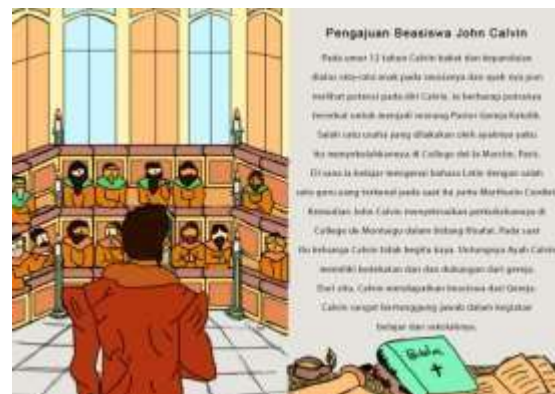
Pengajuan Beasiswa John Calvin

Pada umur 12 tahun Calvin bakat dan kepandaian diatas rata-rata anak pada seusianya dan ayah nya pun melihat potensi pada diri Calvin, ia berharap putranya tersebut untuk menjadi seorang Pastor Gereja Katolik. Salah satu usaha yang dilakukan oleh ayahnya yaitu itu menyekolahkannya di College del la Marche, Paris. Di sana ia belajar mengenal bahasa Latin dengan salah satu guru yang terkenal pada saat itu yaitu Marthurin Cordier. Kemudian John Calvin menyelesaikan pendidikannya di College de Montaigu dalam bidang filsafat. Pada saat itu keluarga Calvin tidak begitu kaya. Untungnya Ayah Calvin memiliki kedekatan dan dan dukungan dari gereja. Dari situ, Calvin mendapatkan beasiswa dari Gereja. Calvin sangat bersungguh-sungguh dalam kegiatan belajar dan sekolahnya.

Bible